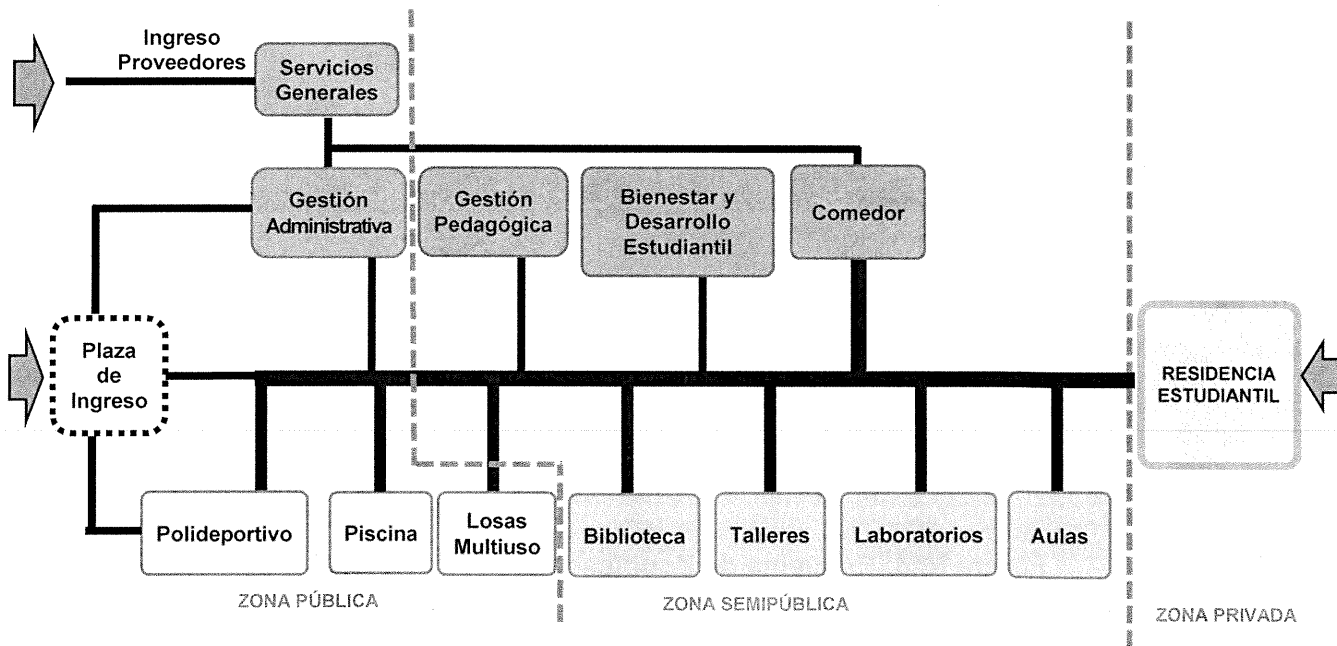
Ingreso Proveedores

Servicios Generales

Gestión Administrativa

Gestión Pedagógica

Bienestar y Desarrollo Estudiantil

Comedor

Plaza de Ingreso

RESIDENCIA ESTUDIANTIL

Polideportivo

Piscina

Losas Multiuso

Biblioteca

Talleres

Laboratorios

Aulas

ZONA PÚBLICA

ZONA SEMIPÚBLICA

ZONA PRIVADA